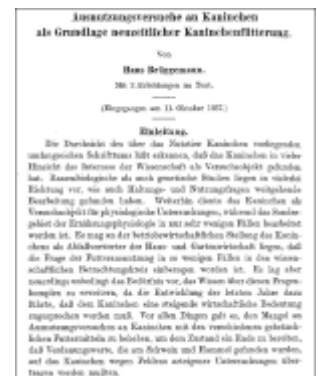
Ausnutzungsversuche an Kaninchen als Grundlage neuzeitlicher Kaninchenfütterung.

Von

Hans Brüggemann.

Mit 2 Abbildungen im Text.

(Eingegangen am 15. Oktober 1937.)

Einleitung.

Die Durchsicht des über das Nutztier Kaninchen vorliegenden umfangreichen Schrifttums läßt erkennen, daß das Kaninchen in vieler Hinsicht das Interesse der Wissenschaft als Versuchsobjekt gefunden hat. Ausschlaggebende als auch gesetzliche Studien liegen in vielseitiger Richtung vor, wie auch Haltungs- und Nutzungsfragen weitgehende Bearbeitung gefunden haben. Weiterhin diente das Kaninchen als Versuchsobjekt für physiologische Untersuchungen, während das Sondergebiet der Ernährungsphysiologie in nur sehr wenigen Fällen bearbeitet worden ist. So mag es der betriebswirtschaftlichen Stellung des Kaninchens als Abfallverwerter der Haus- und Gartenwirtschaft liegen, daß die Frage der Futterausnutzung in so wenigen Fällen in den wissenschaftlichen Betrachtungskreis einbezogen worden ist. Es lag aber unumgänglich notwendig im Bedürfnis vor, das Wissen über dieses Fragenkomplex zu erweitern, da die Entwicklung der letzten Jahre dazu führte, daß dem Kaninchen eine steigende wirtschaftliche Bedeutung zugesprochen werden muß. Vor allem Dingen galt es, den Mangel an Ausnutzungsversuchen an Kaninchen mit den verschiedenen gebräuchlichen Futtermitteln zu beheben, um dem Zustand ein Ende zu bereiten, daß Verdauungswerte, die am Schwein und Hammel gefunden wurden, auf das Kaninchen wegen Fehlens arteigener Untersuchungen übertragen werden mußten.